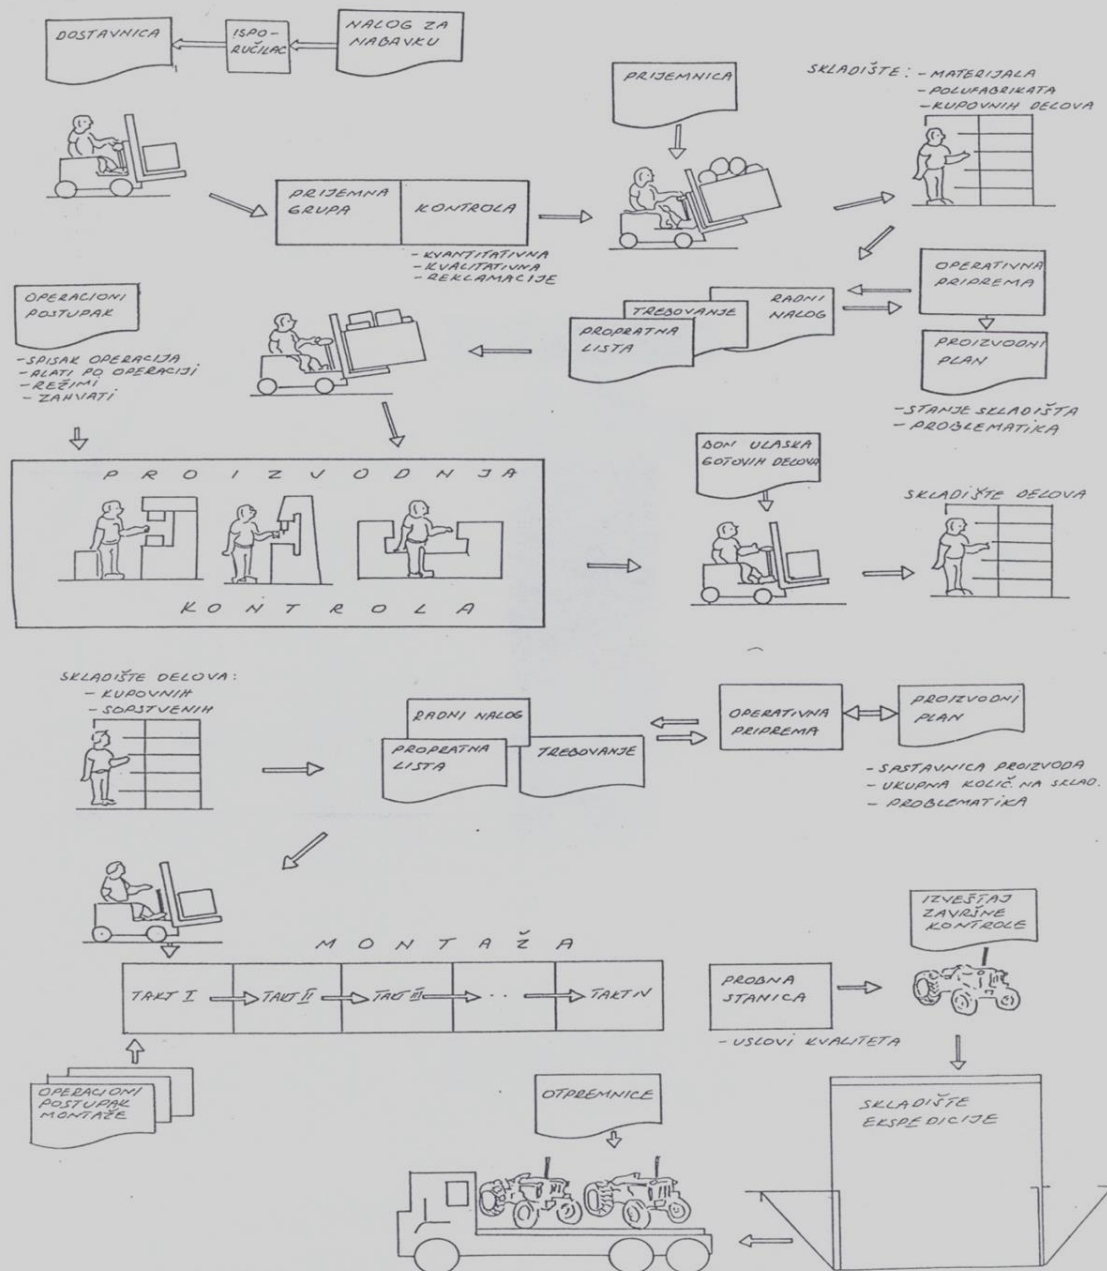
DOSTAVNICA

ISPORUČILAC

NALOG ZA NABAVKU

PRIJEMNICA

SKLADIŠTE: - MATERIJALA
- POLUFABRIKATA
- KUPOVNIH DELOVA

PRIJEMNA GRUPA

KONTROLA

- KVANTITATIVNA
- KVALITATIVNA
- REKLAMACIJE

OPERACIONI POSTUPAK

- SPISAK OPERACIJA
- ALATI PO OPERACIJI
- REŽIMI
- ZAHVATI

TREBOVANJE

RADNI NALOG

PROPRATNA LISTA

OPERATIVNA PRIPREMA

PROIZVODNI PLAN

- STANJE SKLADIŠTA
- PROBLEMATIKA

P R O I Z V O D N J A

K O N T R O L A

BON ULASKA GOTOVIH DELOVA

SKLADIŠTE DELOVA

SKLADIŠTE DELOVA:
- KUPOVNIH
- SOPSTVENIH

RADNI NALOG

PROPRATNA LISTA

TREBOVANJE

OPERATIVNA PRIPREMA

PROIZVODNI PLAN

- SASTAVNICA PROIZVODA
- UKUPNA KOLIČ. NA SKLAD.
- PROBLEMATIKA

M O N T A Ž A

TAKT I

TAKT II

TAKT III

. . .

TAKT N

IZVEŠTAJ ZAVRŠNE KONTROLE

PROBNA STANICA

- USLOVI KVALITETA

OPERACIONI POSTUPAK MONTAŽE

OTPREMNICE

SKLADIŠTE EKSPEDICIJE